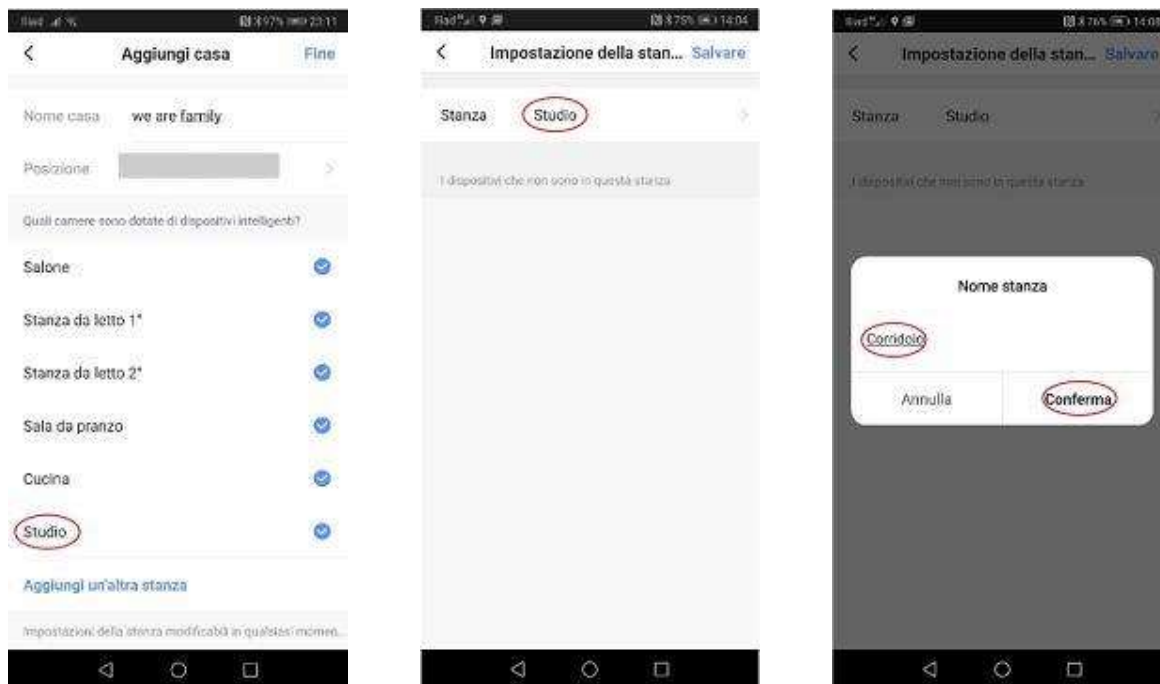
Iliad 97% 23:11

<

Aggiungi casa

Fine

Nome casa we are family

Posizione >

Quali camere sono dotate di dispositivi intelligenti?

Salone

Stanza da letto 1°

Stanza da letto 2°

Sala da pranzo

Cucina

Studio

Aggiungi un'altra stanza

Impostazioni della stanza modificabili in qualsiasi momen...

Iliad 75% 14:04

<

Impostazione della stan... Salvare

Stanza Studio >

I dispositivi che non sono in questa stanza

Iliad 76% 14:05

<

Impostazione della stan... Salvare

Stanza Studio >

I dispositivi che non sono in questa stanza

Nome stanza

Corridoio

Annulla

Conferma